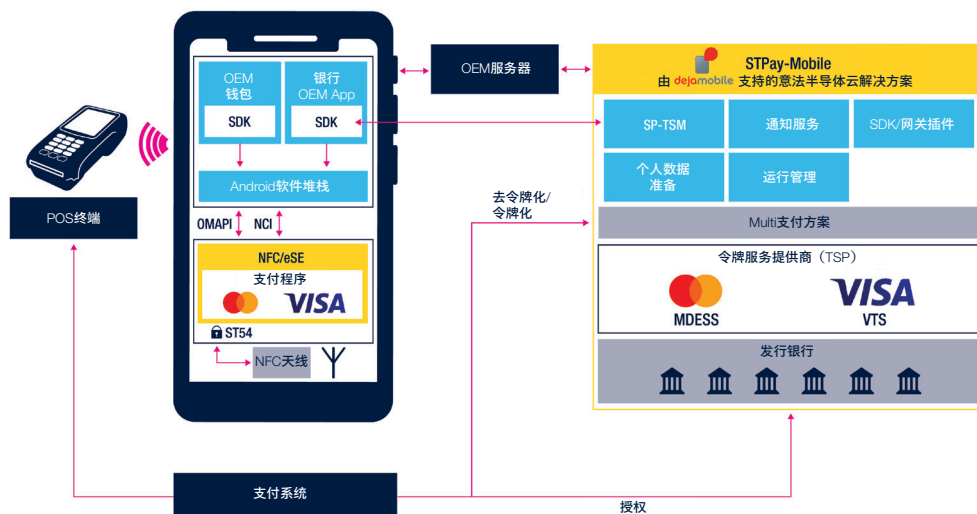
OEM
钱包

SDK

银行
OEM App

SDK

Android软件堆栈

OMAPI

NCI

NFC/eSE

支付程序

VISA

ST54

NFC天线

POS终端

OEM服务器

STPay-Mobile
由 dejamobile 支持的意法半导体云解决方案

SP-TSM

通知服务

SDK/网关插件

个人数据
准备

运行管理

去令牌化/
令牌化

Multi支付方案

令牌服务提供商（TSP）

MDESS

VISA
VTS

发行银行

支付系统

授权